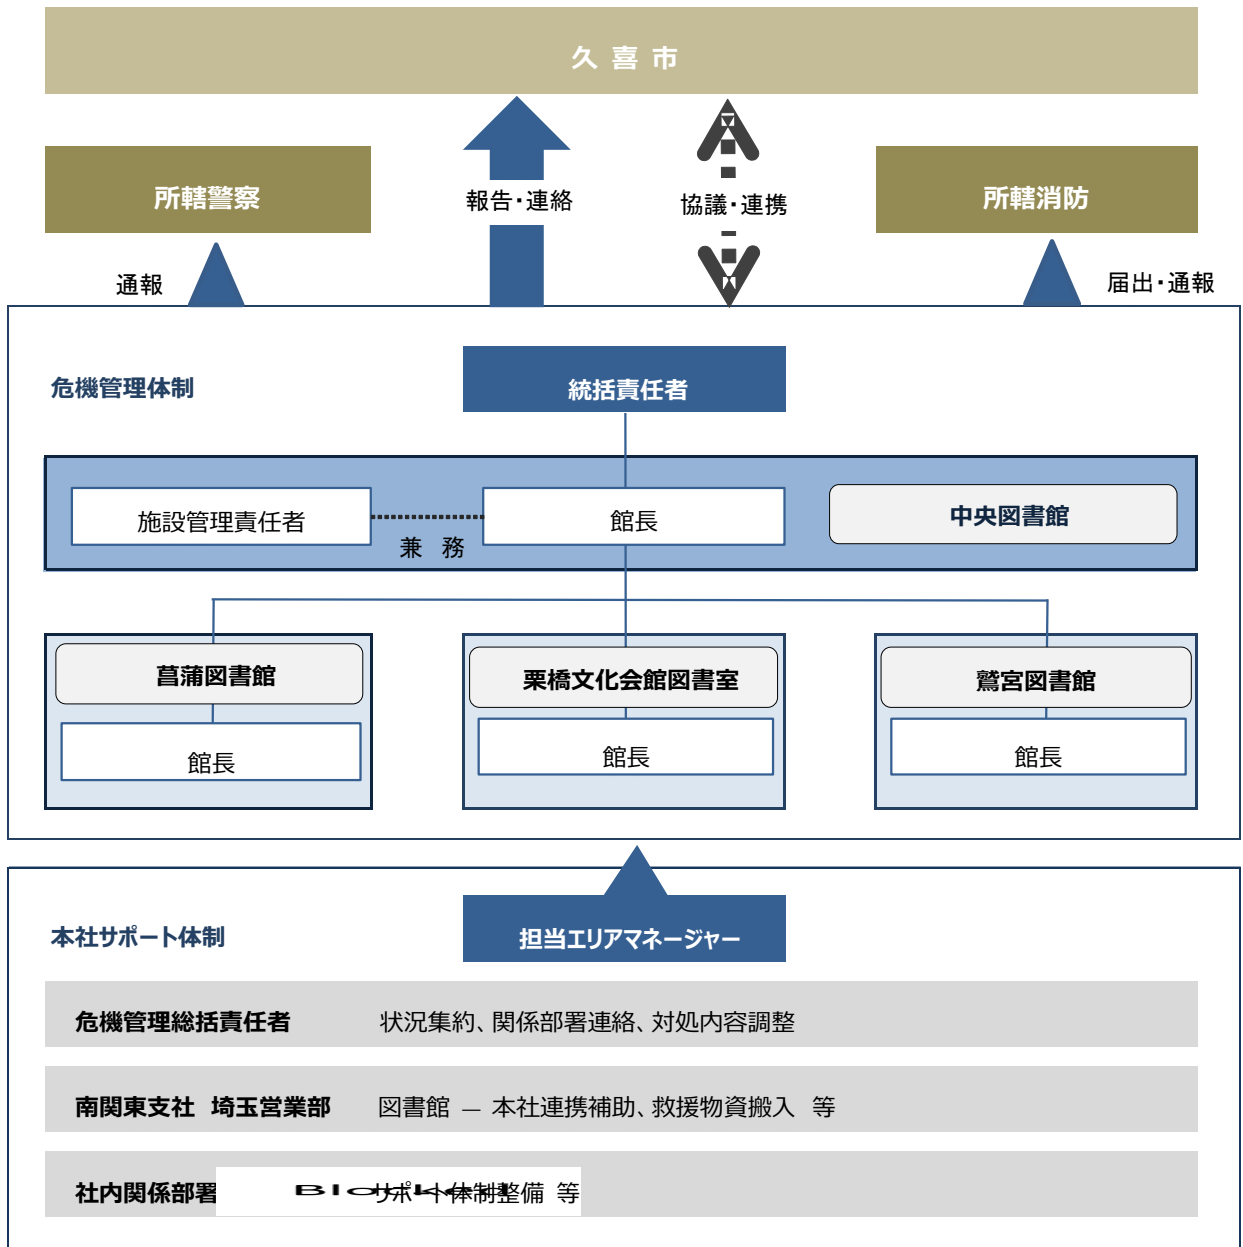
久喜市

所轄警察

報告・連絡

協議・連携

所轄消防

通報

届出・通報

危機管理体制

統括責任者

施設管理責任者

兼務

館長

中央図書館

菖蒲図書館

館長

栗橋文化会館図書室

館長

鷲宮図書館

館長

本社サポート体制

担当エリアマネージャー

危機管理総括責任者　状況集約、関係部署連絡、対処内容調整

南関東支社　埼玉営業部　図書館 ― 本社連携補助、救援物資搬入　等

社内関係部署　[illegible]サポート体制整備　等